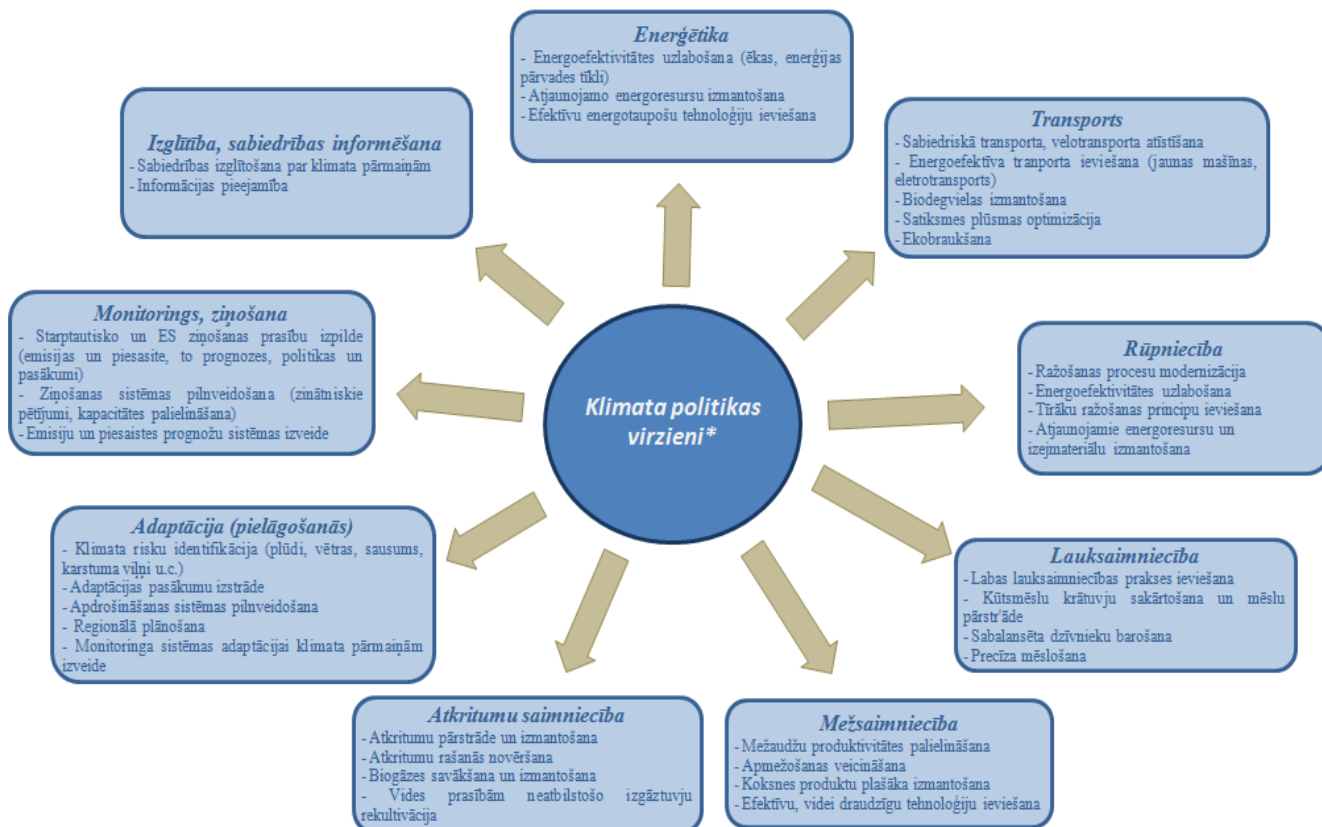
Klimata politikas virzieni*

Enerģētika
- Energoefektivitātes uzlabošana (ēkas, enerģijas pārvades tīkli)
- Atjaunojamo energoresursu izmantošana
- Efektīvu energotaupošu tehnoloģiju ieviešana

Transports
- Sabiedriskā transporta, velotransporta attīstīšana
- Energoefektīva tranporta ieviešana (jaunas mašīnas, eletrotransports)
- Biodegvielas izmantošana
- Satiksmes plūsmas optimizācija
- Ekobraukšana

Rūpniecība
- Ražošanas procesu modernizācija
- Energoefektivitātes uzlabošana
- Tīrāku ražošanas principu ieviešana
- Atjaunojamie energoresursu un izejmateriālu izmantošana

Lauksaimniecība
- Labas lauksaimniecības prakses ieviešana
- Kūtsmēslu krātuvju sakārtošana un mēslu pārstrāde
- Sabalansēta dzīvnieku barošana
- Precīza mēslošana

Mežsaimniecība
- Mežaudžu produktivitātes palielināšana
- Apmežošanas veicināšana
- Koksnes produktu plašāka izmantošana
- Efektīvu, videi draudzīgu tehnoloģiju ieviešana

Atkritumu saimniecība
- Atkritumu pārstrāde un izmantošana
- Atkritumu rašanās novēršana
- Biogāzes savākšana un izmantošana
- Vides prasībām neatbilstošo izgāztuvju rekultivācija

Adaptācija (pielāgošanās)
- Klimata risku identifikācija (plūdi, vētras, sausums, karstuma viļņi u.c.)
- Adaptācijas pasākumu izstrāde
- Apdrošināšanas sistēmas pilnveidošana
- Regionālā plānošana
- Monitoringa sistēmas adaptācijai klimata pārmaiņām izveide

Monitorings, ziņošana
- Starptautisko un ES ziņošanas prasību izpilde (emisijas un piesasite, to prognozes, politikas un pasākumi)
- Ziņošanas sistēmas pilnveidošana (zinātniskie pētījumi, kapacitātes palielināšana)
- Emisiju un piesaistes prognožu sistēmas izveide

Izglītība, sabiedrības informēšana
- Sabiedrības izglītošana par klimata pārmaiņām
- Informācijas pieejamība